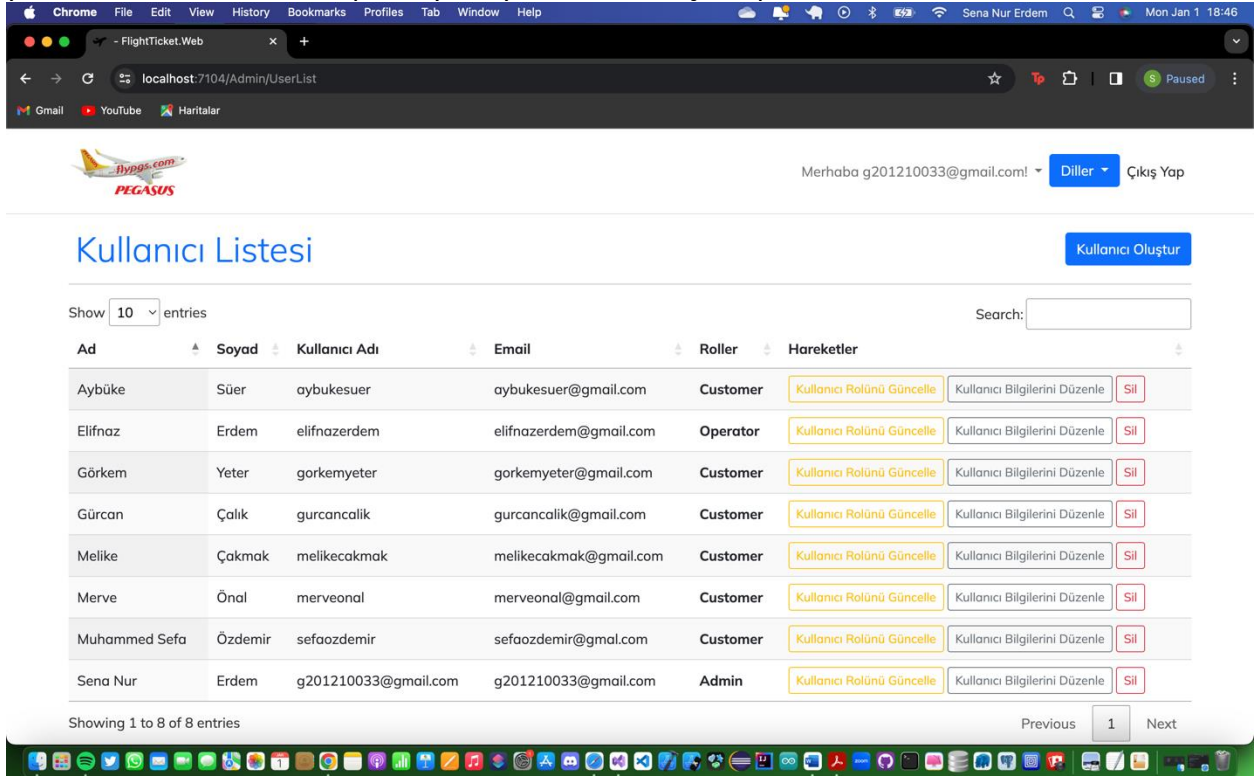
Chrome File Edit View History Bookmarks Profiles Tab Window Help

Sena Nur Erdem Mon Jan 1 18:46

- FlightTicket.Web

localhost:7104/Admin/UserList

Paused

Gmail YouTube Haritalar

flypgs.com PEGASUS

Merhaba g201210033@gmail.com! Diller Çıkış Yap

Kullanıcı Listesi

Kullanıcı Oluştur

Show 10 entries

Search:

| Ad | Soyad | Kullanıcı Adı | Email | Roller | Hareketler |
|---|---|---|---|---|---|
| Aybüke | Süer | aybukesuer | aybukesuer@gmail.com | Customer | Kullanıcı Rolünü Güncelle Kullanıcı Bilgilerini Düzenle Sil |
| Elifnaz | Erdem | elifnazerdem | elifnazerdem@gmail.com | Operator | Kullanıcı Rolünü Güncelle Kullanıcı Bilgilerini Düzenle Sil |
| Görkem | Yeter | gorkemyeter | gorkemyeter@gmail.com | Customer | Kullanıcı Rolünü Güncelle Kullanıcı Bilgilerini Düzenle Sil |
| Gürcan | Çalık | gurcancalik | gurcancalik@gmail.com | Customer | Kullanıcı Rolünü Güncelle Kullanıcı Bilgilerini Düzenle Sil |
| Melike | Çakmak | melikecakmak | melikecakmak@gmail.com | Customer | Kullanıcı Rolünü Güncelle Kullanıcı Bilgilerini Düzenle Sil |
| Merve | Önal | merveonal | merveonal@gmail.com | Customer | Kullanıcı Rolünü Güncelle Kullanıcı Bilgilerini Düzenle Sil |
| Muhammed Sefa | Özdemir | sefaozdemir | sefaozdemir@gmal.com | Customer | Kullanıcı Rolünü Güncelle Kullanıcı Bilgilerini Düzenle Sil |
| Sena Nur | Erdem | g201210033@gmail.com | g201210033@gmail.com | Admin | Kullanıcı Rolünü Güncelle Kullanıcı Bilgilerini Düzenle Sil |

Showing 1 to 8 of 8 entries

Previous 1 Next